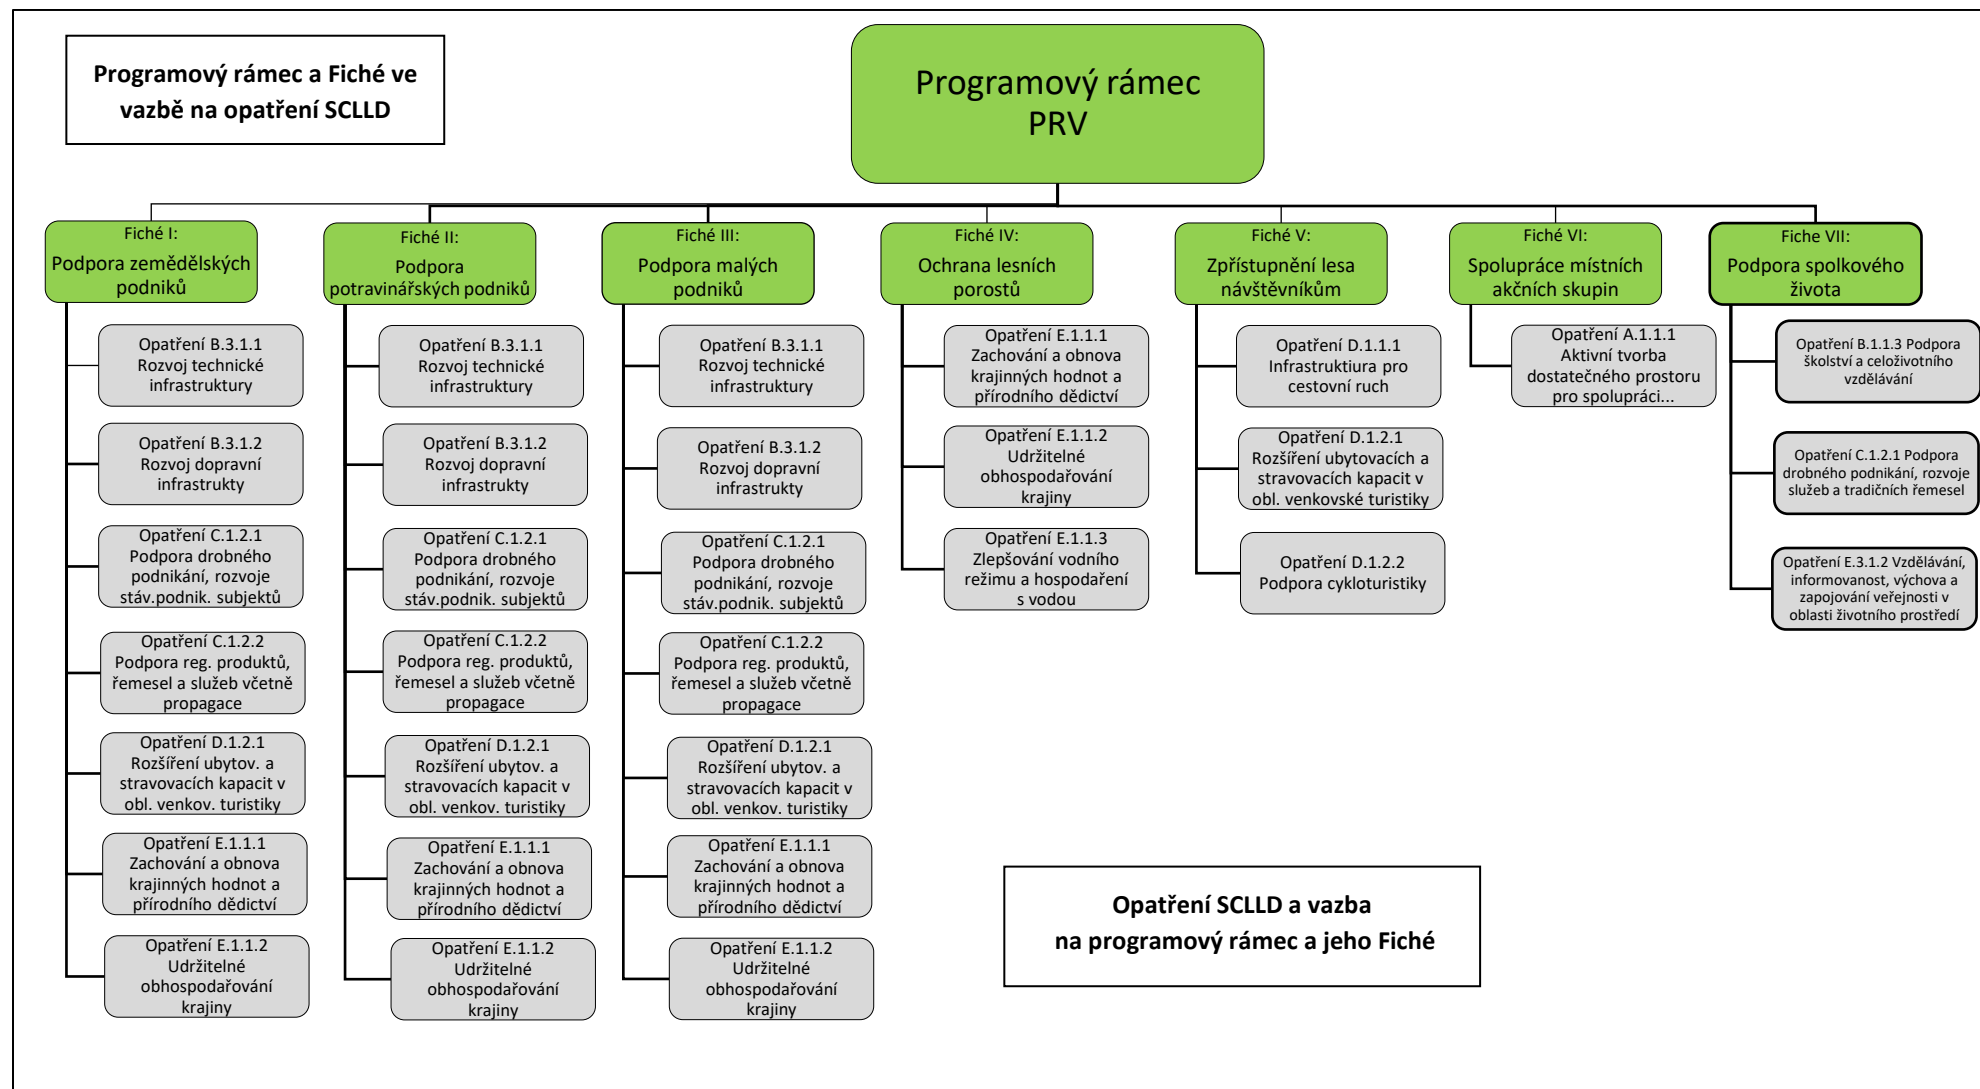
Programový rámec a Fiché ve vazbě na opatření SCLLD

Programový rámec PRV

Fiché I:
Podpora zemědělských podniků

Opatření B.3.1.1 Rozvoj technické infrastruktury

Opatření B.3.1.2 Rozvoj dopravní infrastrukty

Opatření C.1.2.1 Podpora drobného podnikání, rozvoje stáv.podnik. subjektů

Opatření C.1.2.2 Podpora reg. produktů, řemesel a služeb včetně propagace

Opatření D.1.2.1 Rozšíření ubytov. a stravovacích kapacit v obl. venkov. turistiky

Opatření E.1.1.1 Zachování a obnova krajinných hodnot a přírodního dědictví

Opatření E.1.1.2 Udržitelné obhospodařování krajiny

Fiché II:
Podpora potravinářských podniků

Opatření B.3.1.1 Rozvoj technické infrastruktury

Opatření B.3.1.2 Rozvoj dopravní infrastrukty

Opatření C.1.2.1 Podpora drobného podnikání, rozvoje stáv.podnik. subjektů

Opatření C.1.2.2 Podpora reg. produktů, řemesel a služeb včetně propagace

Opatření D.1.2.1 Rozšíření ubytov. a stravovacích kapacit v obl. venkov. turistiky

Opatření E.1.1.1 Zachování a obnova krajinných hodnot a přírodního dědictví

Opatření E.1.1.2 Udržitelné obhospodařování krajiny

Fiché III:
Podpora malých podniků

Opatření B.3.1.1 Rozvoj technické infrastruktury

Opatření B.3.1.2 Rozvoj dopravní infrastrukty

Opatření C.1.2.1 Podpora drobného podnikání, rozvoje stáv.podnik. subjektů

Opatření C.1.2.2 Podpora reg. produktů, řemesel a služeb včetně propagace

Opatření D.1.2.1 Rozšíření ubytov. a stravovacích kapacit v obl. venkov. turistiky

Opatření E.1.1.1 Zachování a obnova krajinných hodnot a přírodního dědictví

Opatření E.1.1.2 Udržitelné obhospodařování krajiny

Fiché IV:
Ochrana lesních porostů

Opatření E.1.1.1 Zachování a obnova krajinných hodnot a přírodního dědictví

Opatření E.1.1.2 Udržitelné obhospodařování krajiny

Opatření E.1.1.3 Zlepšování vodního režimu a hospodaření s vodou

Fiché V:
Zpřístupnění lesa návštěvníkům

Opatření D.1.1.1 Infrastruktiura pro cestovní ruch

Opatření D.1.2.1 Rozšíření ubytovacích a stravovacích kapacit v obl. venkovské turistiky

Opatření D.1.2.2 Podpora cykloturistiky

Fiché VI:
Spolupráce místních akčních skupin

Opatření A.1.1.1 Aktivní tvorba dostatečného prostoru pro spolupráci...

Fiche VII:
Podpora spolkového života

Opatření B.1.1.3 Podpora školství a celoživotního vzdělávání

Opatření C.1.2.1 Podpora drobného podnikání, rozvoje služeb a tradičních řemesel

Opatření E.3.1.2 Vzdělávání, informovanost, výchova a zapojování veřejnosti v oblasti životního prostředí

Opatření SCLLD a vazba na programový rámec a jeho Fiché